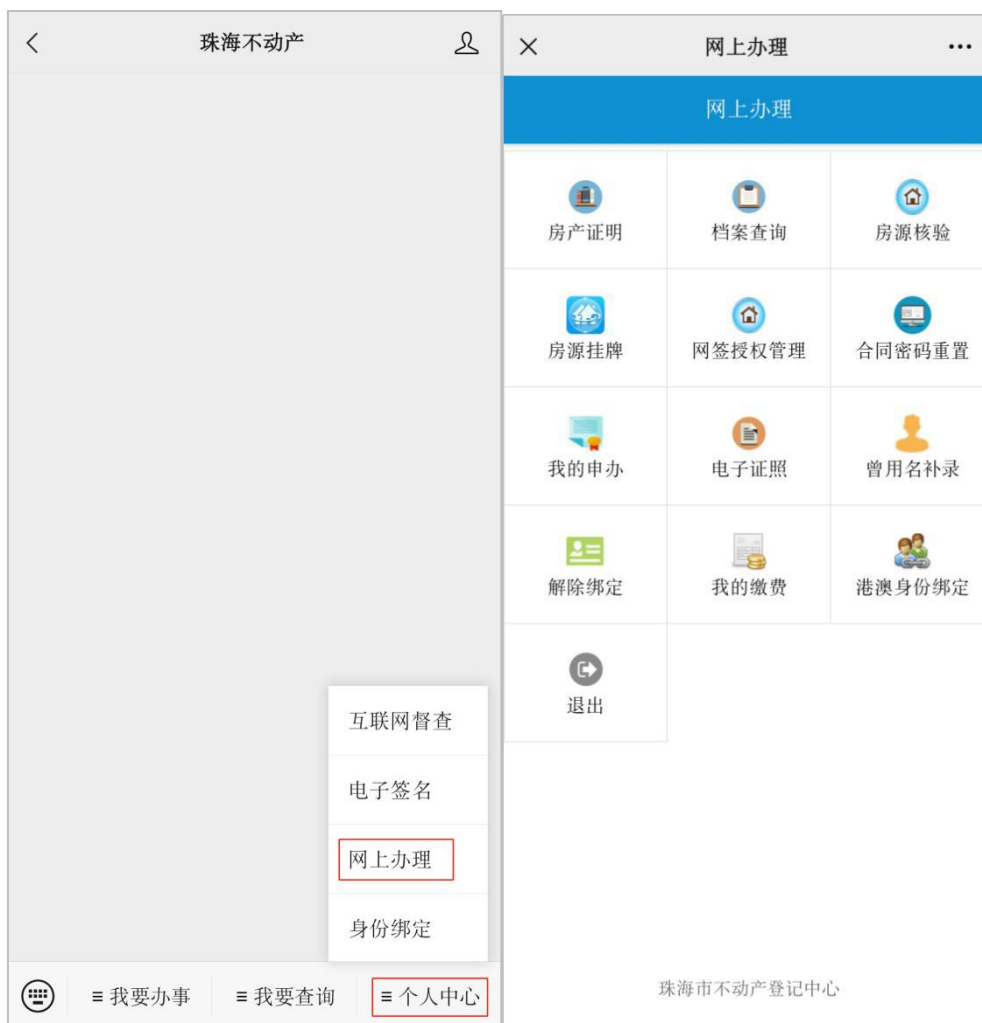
珠海不动产

互联网督查

电子签名

网上办理

身份绑定

≡ 我要办事 ≡ 我要查询 ≡ 个人中心

网上办理

网上办理

| 房产证明 | 档案查询 | 房源核验 |
|---|---|---|
| 房源挂牌 | 网签授权管理 | 合同密码重置 |
| 我的申办 | 电子证照 | 曾用名补录 |
| 解除绑定 | 我的缴费 | 港澳身份绑定 |
| 退出 | | |

珠海市不动产登记中心